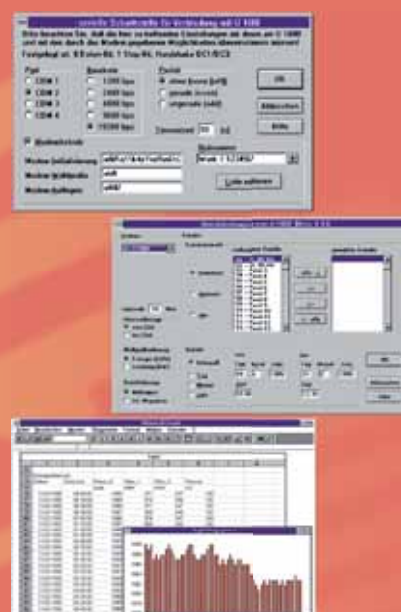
serielle Schnittstelle für Verbindung mit U 1000

Bitte beachten Sie, daß die hier vorhandenen Einstellungen an denen am U 1000 und mit den durch die Modem gegebenen Möglichkeiten übereinstimmen müssen!

Port
COM 1
COM 2
COM 3
COM 4

Baudrate
1200 bps
2400 bps
4800 bps
9600 bps
19200 bps

Parität
ohne (none)
gerade (even)
ungerade (odd)

OK
Abbrechen
Hilfe

Timeout
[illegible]

Modembetrieb
Modem (Initialisierung)
Modem (Wählpräfix)
Modem (Auflegen)

Modemname
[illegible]

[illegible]

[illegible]

OK
Abbrechen
Hilfe

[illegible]